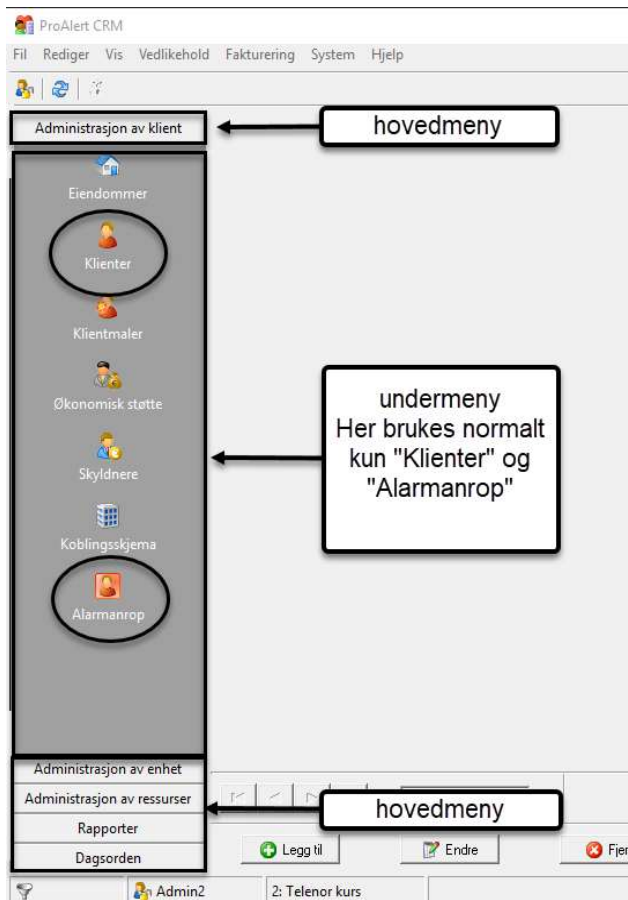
ProAlert CRM

Fil Rediger Vis Vedlikehold Fakturering System Hjelp

Administrasjon av klient

hovedmeny

Eiendommer

Klienter

Klientmaler

Økonomisk støtte

Skyldnere

Koblingsskjema

Alarmanrop

undermeny
Her brukes normalt kun "Klienter" og "Alarmanrop"

Administrasjon av enhet

Administrasjon av ressurser

hovedmeny

Rapporter

Dagsorden

Legg til

Endre

Fjer

Admin2

2: Telenor kurs